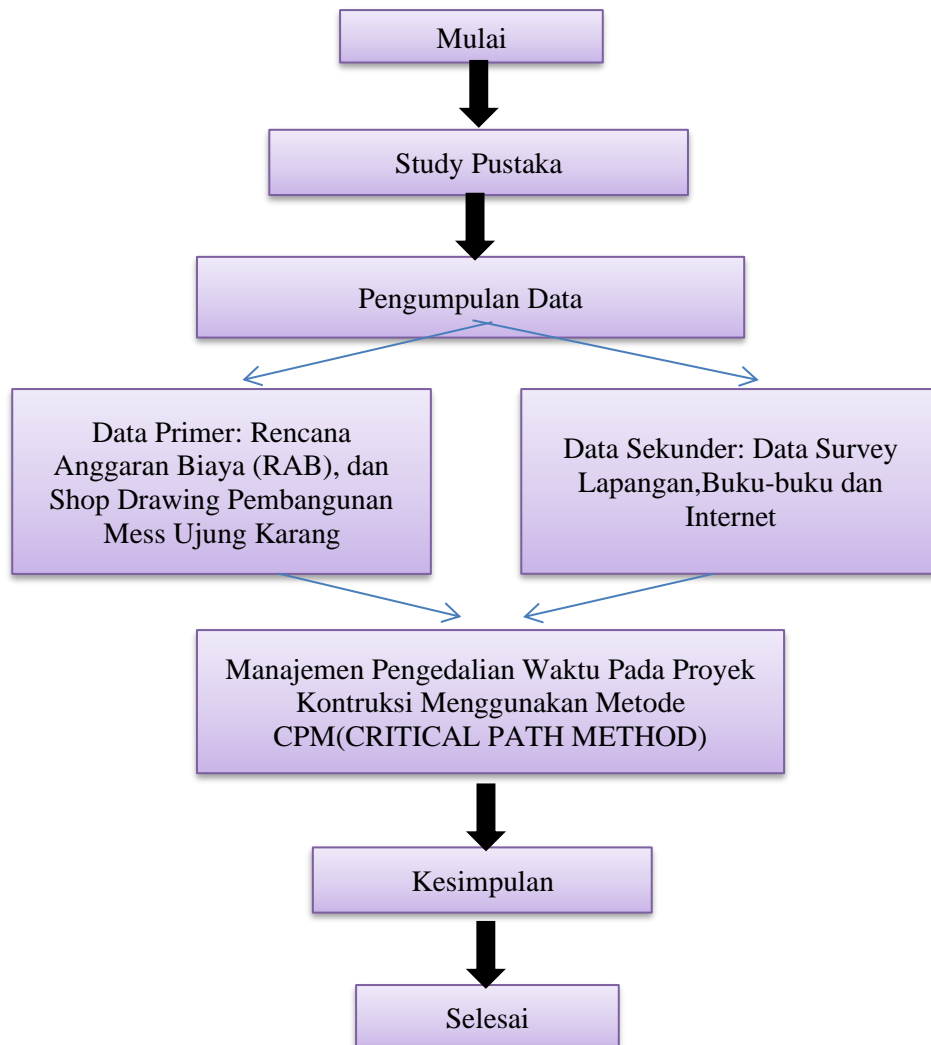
Mulai

Study Pustaka

Pengumpulan Data

Data Primer: Rencana Anggaran Biaya (RAB), dan Shop Drawing Pembangunan Mess Ujung Karang

Data Sekunder: Data Survey Lapangan,Buku-buku dan Internet

Manajemen Pengedalian Waktu Pada Proyek Kontruksi Menggunakan Metode CPM(CRITICAL PATH METHOD)

Kesimpulan

Selesai